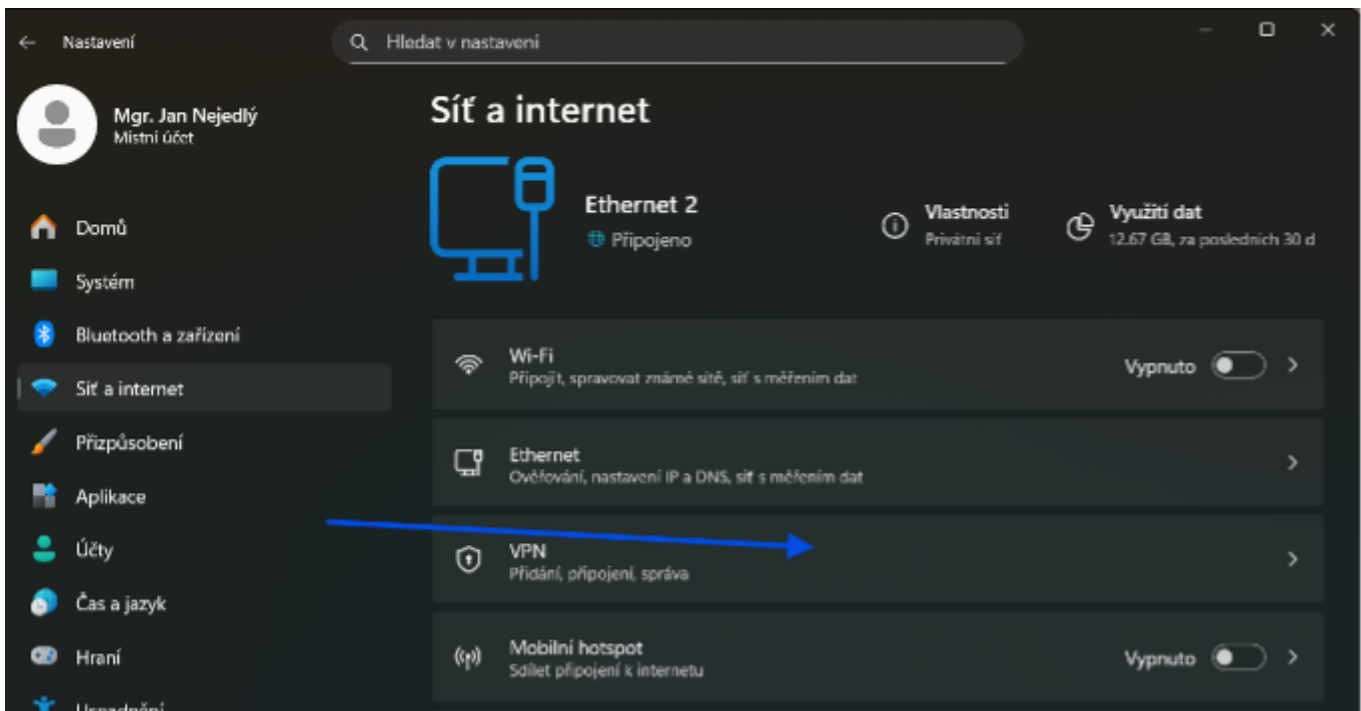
Nastavení

Hledat v nastavení

Mgr. Jan Nejedlý
Místní účet

Domů
Systém
Bluetooth a zařízení
Síť a internet
Přizpůsobení
Aplikace
Účty
Čas a jazyk
Hraní
Usnadnění

Síť a internet

Ethernet 2
Připojeno

Vlastnosti
Privátní síť

Využití dat
12.67 GB, za posledních 30 d

Wi-Fi
Připojit, spravovat známé sítě, síť s měřením dat
Vypnuto

Ethernet
Ověřování, nastavení IP a DNS, síť s měřením dat

VPN
Přidání, připojení, správa

Mobilní hotspot
Sdílet připojení k internetu
Vypnuto